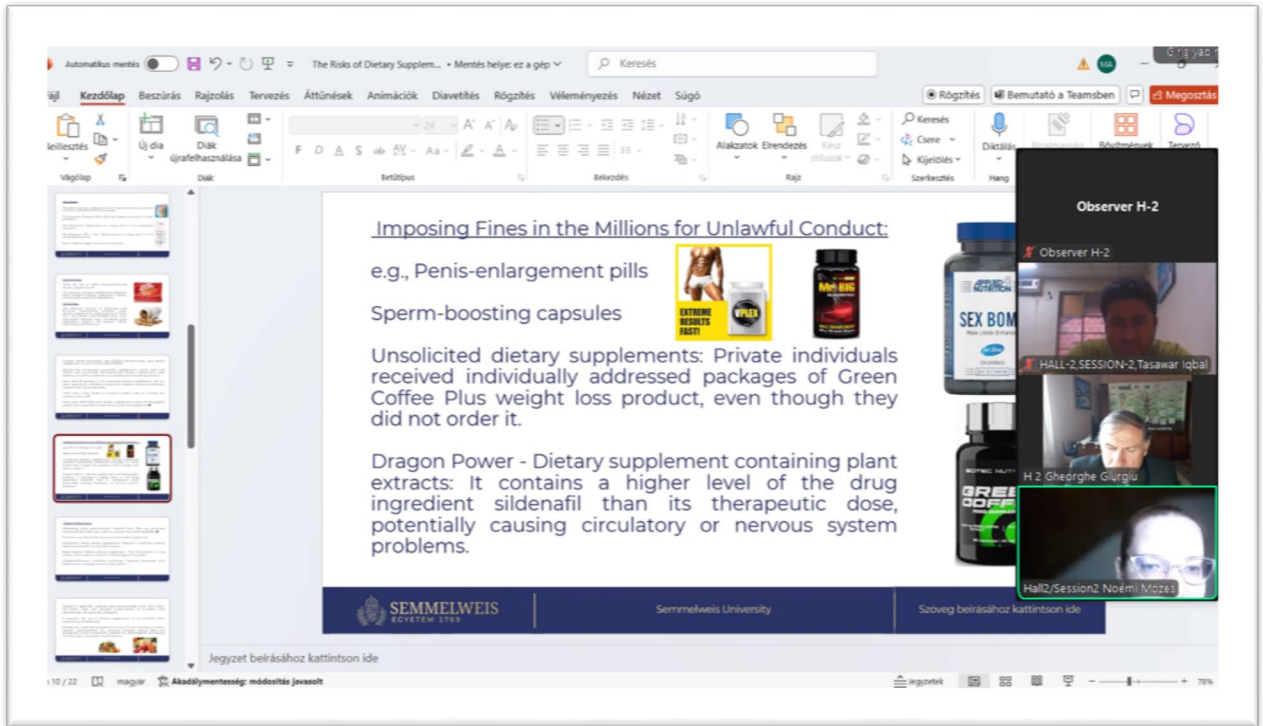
Automatikus mentés  The Risks of Dietary Supplem... • Mentés helye: ez a gép  Keresés  MA

Fájl  Kezdőlap  Beszúrás  Rajzolás  Tervezés  Áttűnések  Animációk  Diavetítés  Rögzítés  Véleményezés  Nézet  Súgó  Rögzítés  Bemutató a Teamsben  Megosztás

Beillesztés  Vágólap  Új dia  Diák újrafelhasználása  Diák  Betűtípus  Bekezdés  Alakzatok  Elrendezés  Kész stílusok  Rajz  Keresés  Csere  Kijelölés  Szerkesztés  Diktálás  Hang  Bővítmények  Tervező

Imposing Fines in the Millions for Unlawful Conduct:

e.g., Penis-enlargement pills

Sperm-boosting capsules

EXTREME RESULTS FAST!  VPLEX

Unsolicited dietary supplements: Private individuals received individually addressed packages of Green Coffee Plus weight loss product, even though they did not order it.

Dragon Power - Dietary supplement containing plant extracts: It contains a higher level of the drug ingredient sildenafil than its therapeutic dose, potentially causing circulatory or nervous system problems.

SEX BOM

GREE COFFE

SEMMELWEIS EGYETEM 1769  Semmelweis University  Szoveg beírásához kattintson ide

Observer H-2
Observer H-2
HALL-2,SESSION-2,Tasawar Iqbal
H 2 Gheorghe Giurgiu
Hall2/Session2 Noémi Mózes

Jegyzet beírásához kattintson ide

10 / 22  magyar  Akadálymentesség: módosítás javasolt  Jegyzetek  78%